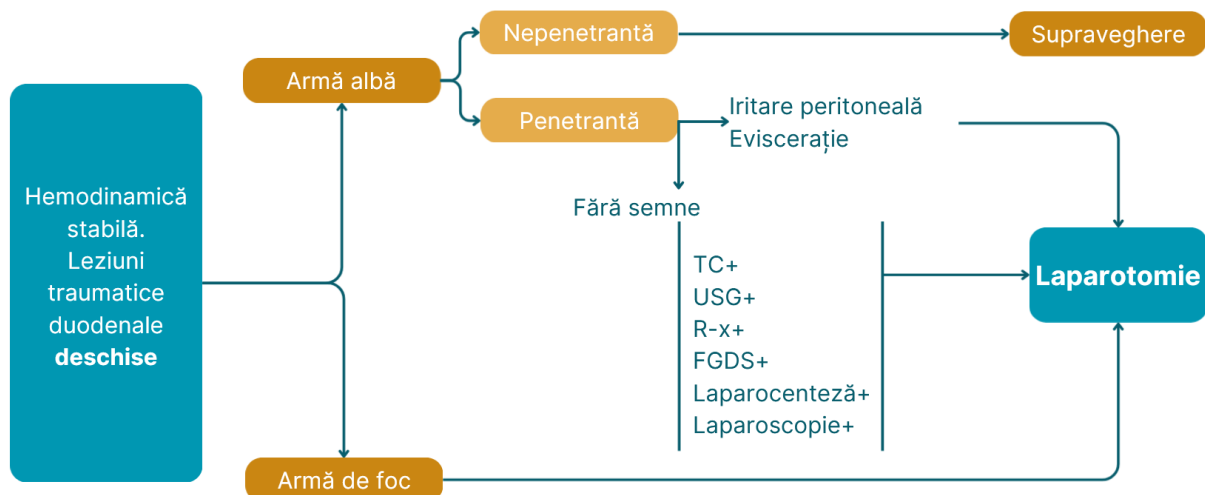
Hemodinamică stabilă. Leziuni traumatice duodenale **deschise**

Armă albă

Nepenetrantă

Supraveghere

Penetrantă

Iritare peritoneală
Evisceraţie

Fără semne

TC+
USG+
R-x+
FGDS+
Laparocenteză+
Laparoscopie+

Laparotomie

Armă de foc